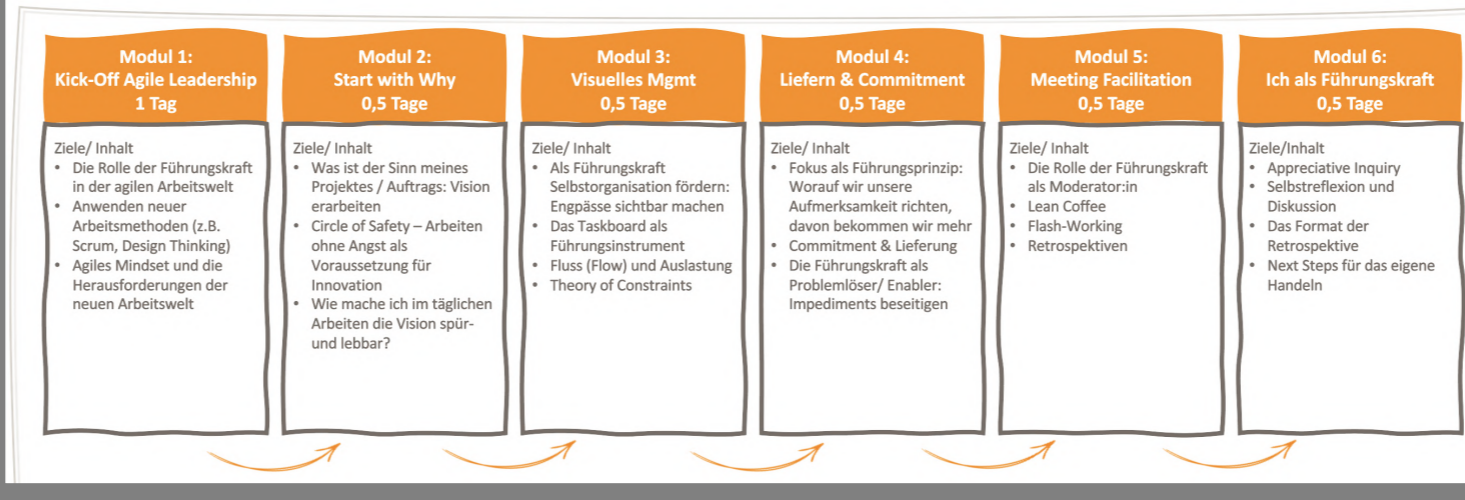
Modul 1:
Kick-Off Agile Leadership
1 Tag

Ziele/ Inhalt
• Die Rolle der Führungskraft in der agilen Arbeitswelt
• Anwenden neuer Arbeitsmethoden (z.B. Scrum, Design Thinking)
• Agiles Mindset und die Herausforderungen der neuen Arbeitswelt

Modul 2:
Start with Why
0,5 Tage

Ziele/ Inhalt
• Was ist der Sinn meines Projektes / Auftrags: Vision erarbeiten
• Circle of Safety – Arbeiten ohne Angst als Voraussetzung für Innovation
• Wie mache ich im täglichen Arbeiten die Vision spür- und lebbar?

Modul 3:
Visuelles Mgmt
0,5 Tage

Ziele/ Inhalt
• Als Führungskraft Selbstorganisation fördern: Engpässe sichtbar machen
• Das Taskboard als Führungsinstrument
• Fluss (Flow) und Auslastung
• Theory of Constraints

Modul 4:
Liefern & Commitment
0,5 Tage

Ziele/ Inhalt
• Fokus als Führungsprinzip: Worauf wir unsere Aufmerksamkeit richten, davon bekommen wir mehr
• Commitment & Lieferung
• Die Führungskraft als Problemlöser/ Enabler: Impediments beseitigen

Modul 5:
Meeting Facilitation
0,5 Tage

Ziele/ Inhalt
• Die Rolle der Führungskraft als Moderator:in
• Lean Coffee
• Flash-Working
• Retrospektiven

Modul 6:
Ich als Führungskraft
0,5 Tage

Ziele/Inhalt
• Appreciative Inquiry
• Selbstreflexion und Diskussion
• Das Format der Retrospektive
• Next Steps für das eigene Handeln